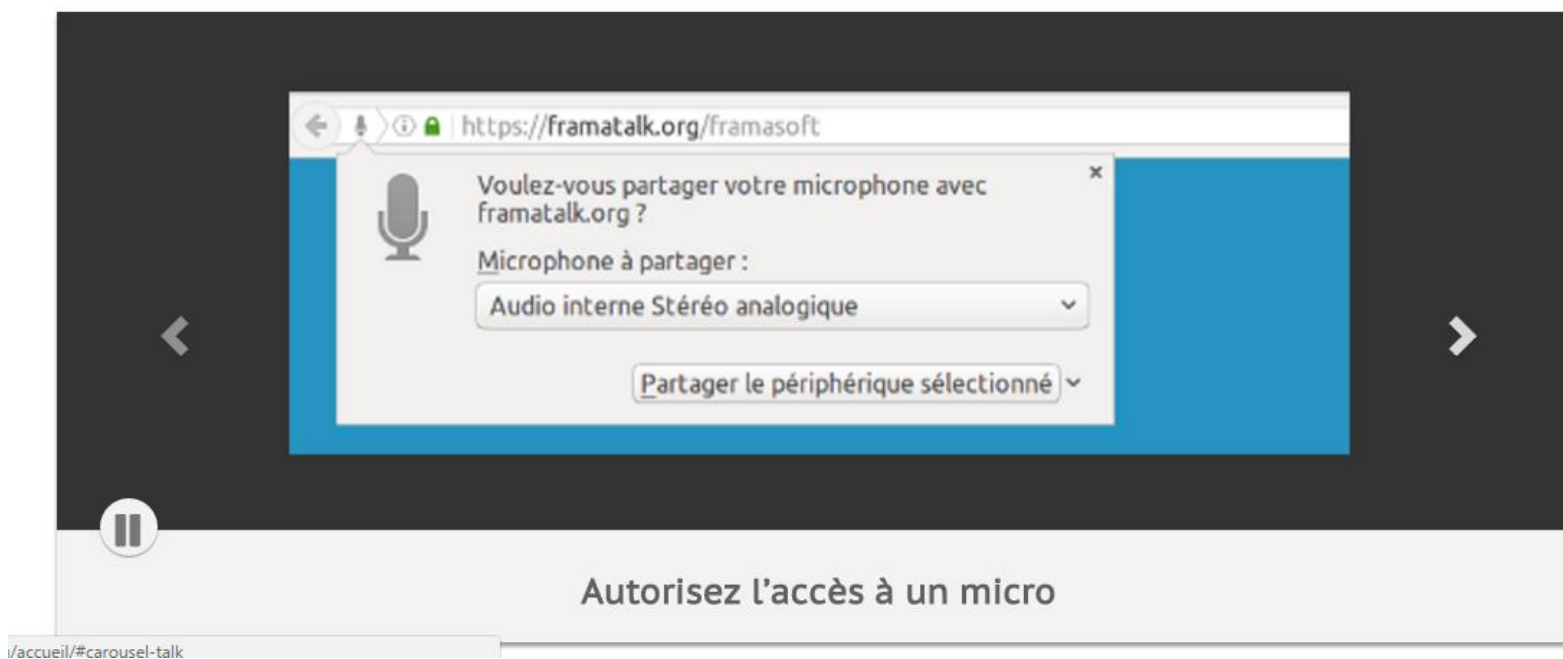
https://framatalk.org/framasoft

Voulez-vous partager votre microphone avec framatalk.org ?

×

Microphone à partager :

Audio interne Stéréo analogique

Partager le périphérique sélectionné

Autorisez l'accès à un micro

/accueil/#carousel-talk